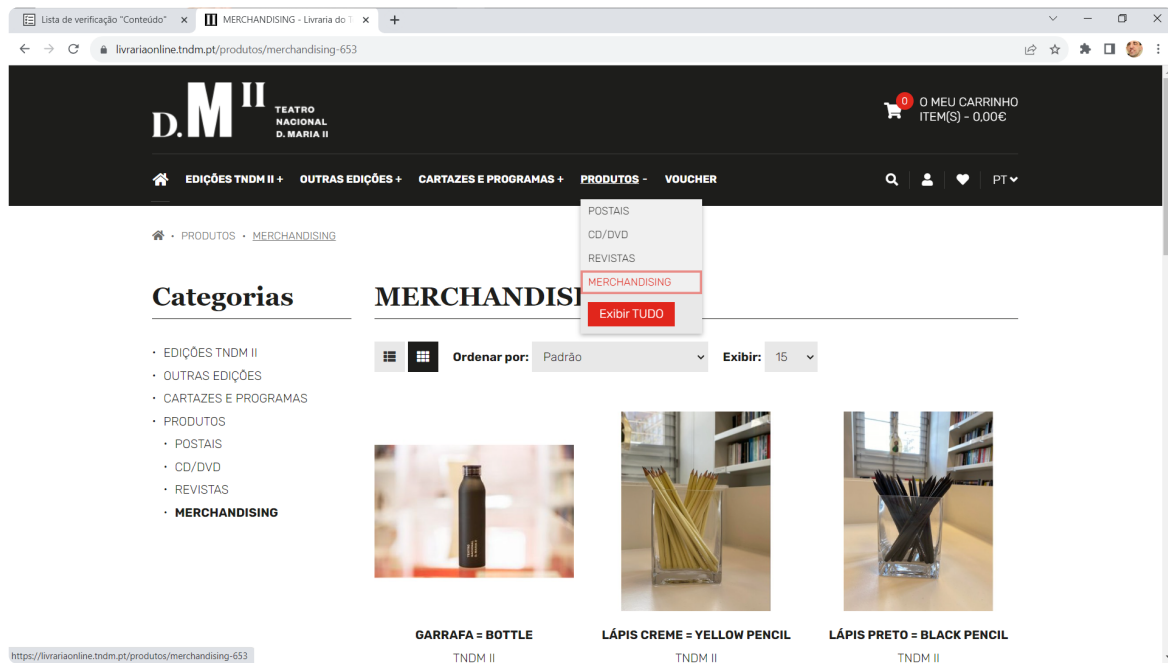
Lista de verificação "Conteúdo" ×
MERCHANDISING - Livraria do T ×
+

livrariaonline.tndm.pt/produtos/merchandising-653

D.M II TEATRO NACIONAL D. MARIA II

0 O MEU CARRINHO ITEM(S) - 0,00€

EDIÇÕES TNDM II + OUTRAS EDIÇÕES + CARTAZES E PROGRAMAS + PRODUTOS - VOUCHER

PT

POSTAIS
CD/DVD
REVISTAS
MERCHANDISING
Exibir TUDO

• PRODUTOS • MERCHANDISING

Categorias

MERCHANDISI

• EDIÇÕES TNDM II
• OUTRAS EDIÇÕES
• CARTAZES E PROGRAMAS
• PRODUTOS
• POSTAIS
• CD/DVD
• REVISTAS
• MERCHANDISING

Ordenar por: Padrão

Exibir: 15

GARRAFA = BOTTLE
TNDM II

LÁPIS CREME = YELLOW PENCIL
TNDM II

LÁPIS PRETO = BLACK PENCIL
TNDM II

https://livrariaonline.tndm.pt/produtos/merchandising-653